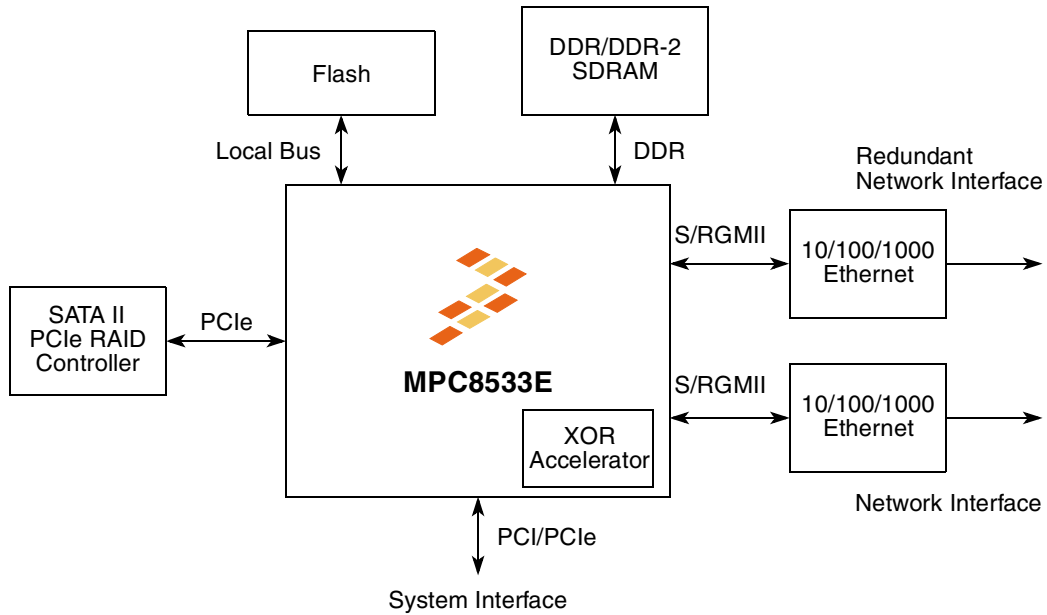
Flash

DDR/DDR-2 SDRAM

Local Bus

DDR

Redundant Network Interface

S/RGMII

10/100/1000 Ethernet

SATA II PCIe RAID Controller

PCIe

MPC8533E

S/RGMII

10/100/1000 Ethernet

XOR Accelerator

Network Interface

PCI/PCIe

System Interface